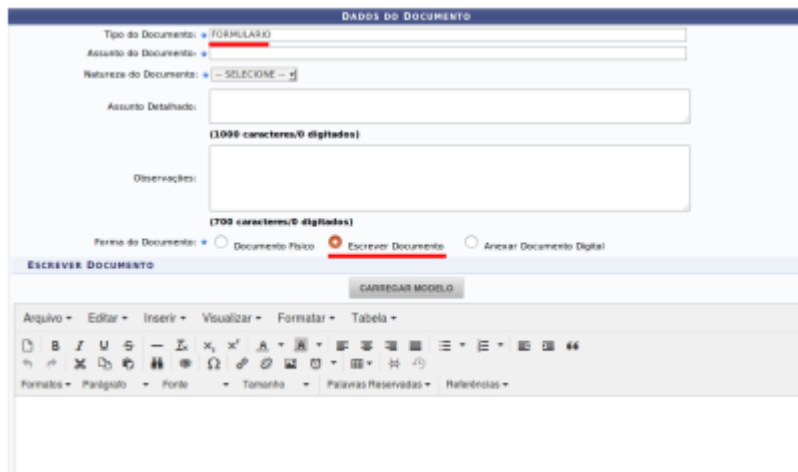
DADOS DO DOCUMENTO

Tipo do Documento: * FORMULARIO

Assunto do Documento: *

Natureza do Documento: * -- SELECIONE --

Assunto Detalhado:

(1000 caracteres/0 digitados)

Observações:

(700 caracteres/0 digitados)

Forma do Documento: * Documento Físico Escrever Documento Anexar Documento Digital

ESCREVER DOCUMENTO

CARREGAR MODELO

Arquivo ▾ Editar ▾ Inserir ▾ Visualizar ▾ Formatar ▾ Tabela ▾

Formatos ▾ Parágrafo ▾ Fonte ▾ Tamanho ▾ Palavras Reservadas ▾ Referências ▾